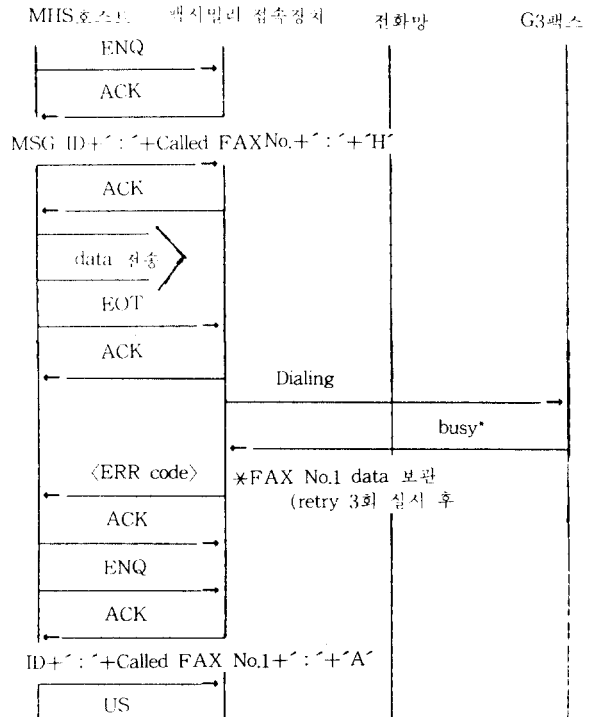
MHS호스트 팩시밀리 접속장치 전화망 G3팩스

ENQ

ACK

MSG ID+´:´+Called FAX No.+´:´+´H´

ACK

data 전송

EOT

ACK

Dialing

busy*

〈ERR code〉

*FAX No.1 data 보관 (retry 3회 실시 후

ACK

ENQ

ACK

ID+´:´+Called FAX No.1+´:´+´A´

US